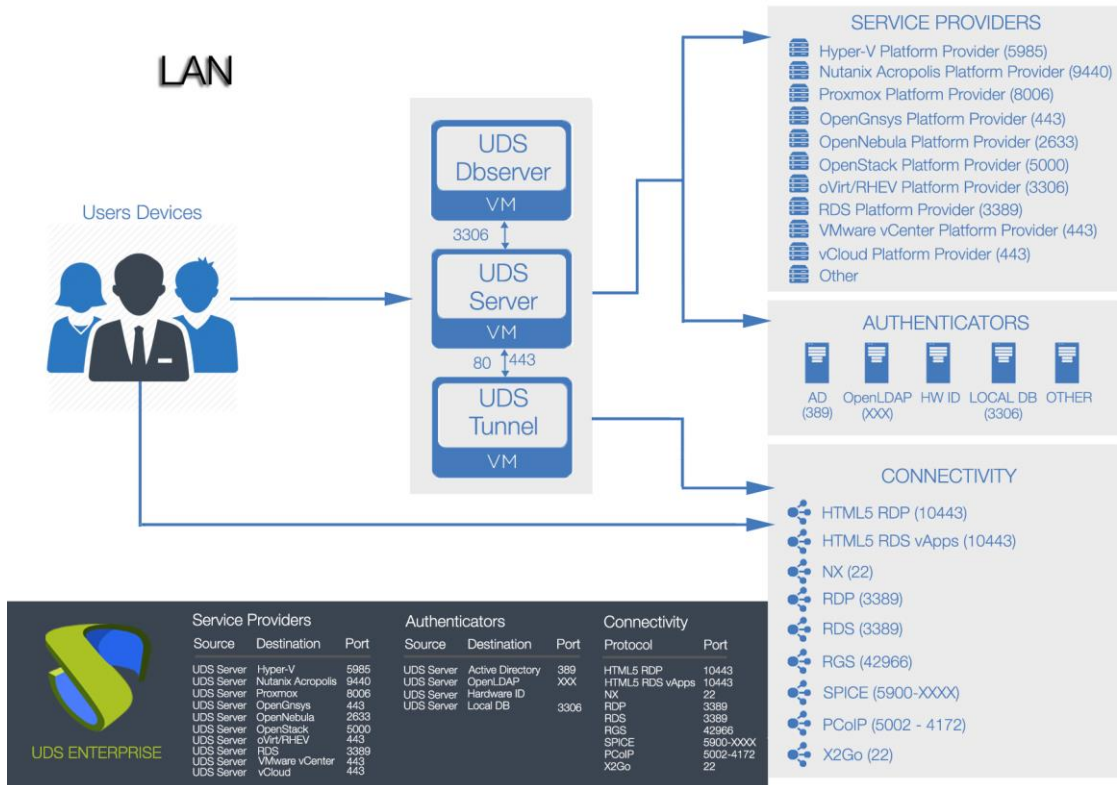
LAN

Users Devices

UDS Dbserver
VM

3306

UDS Server
VM

80 443

UDS Tunnel
VM

SERVICE PROVIDERS
Hyper-V Platform Provider (5985)
Nutanix Acropolis Platform Provider (9440)
Proxmox Platform Provider (8006)
OpenGnsys Platform Provider (443)
OpenNebula Platform Provider (2633)
OpenStack Platform Provider (5000)
oVirt/RHEV Platform Provider (3306)
RDS Platform Provider (3389)
VMware vCenter Platform Provider (443)
vCloud Platform Provider (443)
Other

AUTHENTICATORS
AD (389)
OpenLDAP (XXX)
HW ID
LOCAL DB (3306)
OTHER

CONNECTIVITY
HTML5 RDP (10443)
HTML5 RDS vApps (10443)
NX (22)
RDP (3389)
RDS (3389)
RGS (42966)
SPICE (5900-XXXX)
PCoIP (5002 - 4172)
X2Go (22)

UDS ENTERPRISE

Service Providers
| Source | Destination | Port |
|---|---|---|
| UDS Server | Hyper-V | 5985 |
| UDS Server | Nutanix Acropolis | 9440 |
| UDS Server | Proxmox | 8006 |
| UDS Server | OpenGnsys | 443 |
| UDS Server | OpenNebula | 2633 |
| UDS Server | OpenStack | 5000 |
| UDS Server | oVirt/RHEV | 443 |
| UDS Server | RDS | 3389 |
| UDS Server | VMware vCenter | 443 |
| UDS Server | vCloud | 443 |

Authenticators
| Source | Destination | Port |
|---|---|---|
| UDS Server | Active Directory | 389 |
| UDS Server | OpenLDAP | XXX |
| UDS Server | Hardware ID | |
| UDS Server | Local DB | 3306 |

Connectivity
| Protocol | Port |
|---|---|
| HTML5 RDP | 10443 |
| HTML5 RDS vApps | 10443 |
| NX | 22 |
| RDP | 3389 |
| RDS | 3389 |
| RGS | 42966 |
| SPICE | 5900-XXXX |
| PCoIP | 5002-4172 |
| X2Go | 22 |